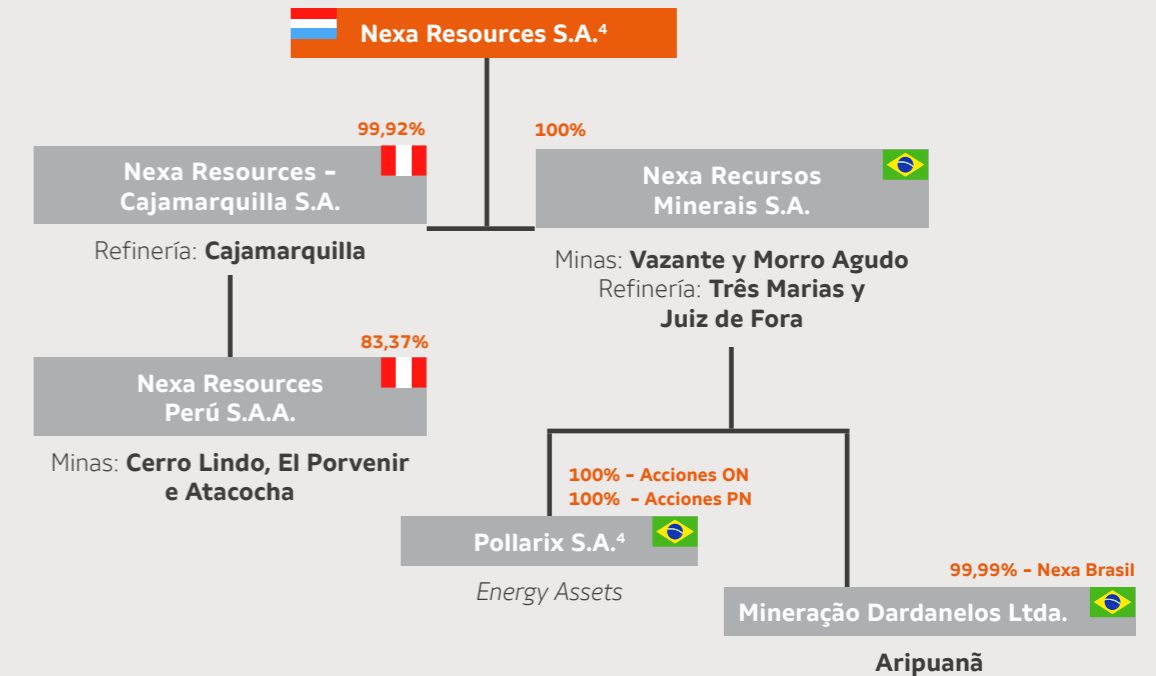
Nexa Resources S.A.$^4$

99,92%

Nexa Resources – Cajamarquilla S.A.

Refinería: Cajamarquilla

100%

Nexa Recursos Minerais S.A.

Minas: Vazante y Morro Agudo
Refinería: Três Marias y Juiz de Fora

83,37%

Nexa Resources Perú S.A.A.

Minas: Cerro Lindo, El Porvenir e Atacocha

100% – Acciones ON
100% – Acciones PN

Pollarix S.A.$^4$

Energy Assets

99,99% – Nexa Brasil

Mineração Dardanelos Ltda.

Aripuanã